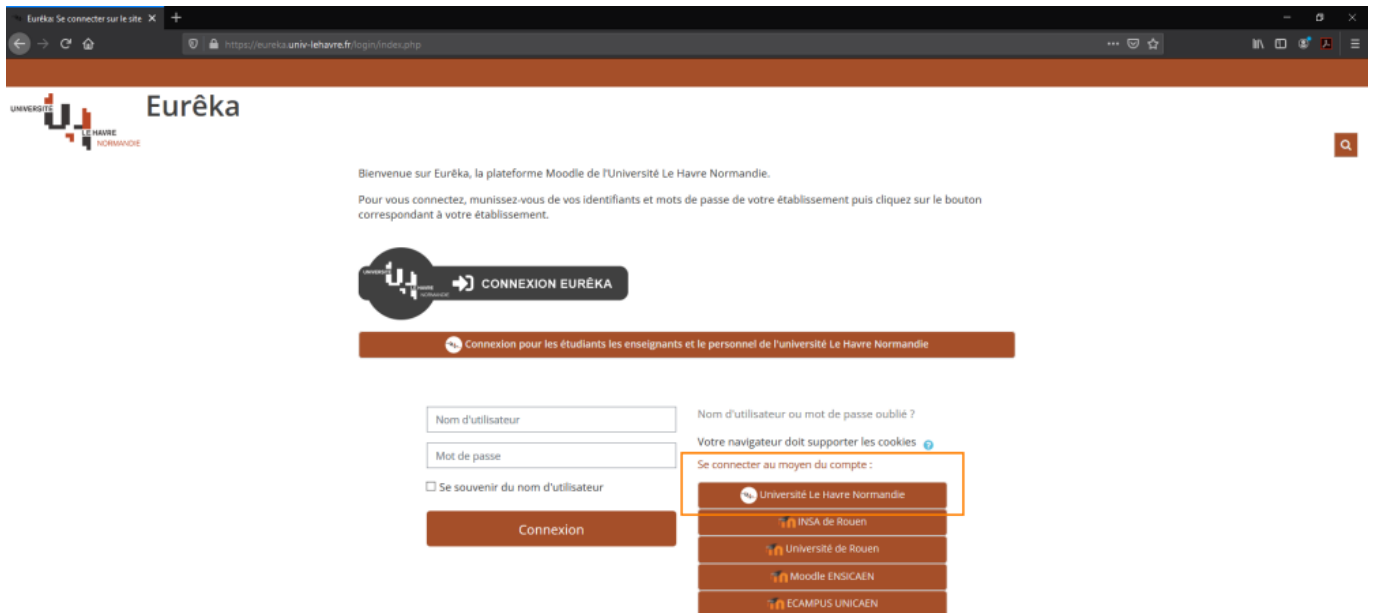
Eurêka: Se connecter sur le site ×

https://eureka.univ-lehavre.fr/login/index.php

UNIVERSITÉ LE HAVRE NORMANDIE

Eurêka

Bienvenue sur Eurêka, la plateforme Moodle de l'Université Le Havre Normandie.

Pour vous connectez, munissez-vous de vos identifiants et mots de passe de votre établissement puis cliquez sur le bouton correspondant à votre établissement.

UNIVERSITÉ LE HAVRE NORMANDIE CONNEXION EURÊKA

Connexion pour les étudiants les enseignants et le personnel de l'université Le Havre Normandie

Nom d'utilisateur

Mot de passe

Se souvenir du nom d'utilisateur

Connexion

Nom d'utilisateur ou mot de passe oublié ?

Votre navigateur doit supporter les cookies

Se connecter au moyen du compte :

Université Le Havre Normandie

INSA de Rouen

Université de Rouen

Moodle ENSICAEN

ECAMPUS UNICAEN